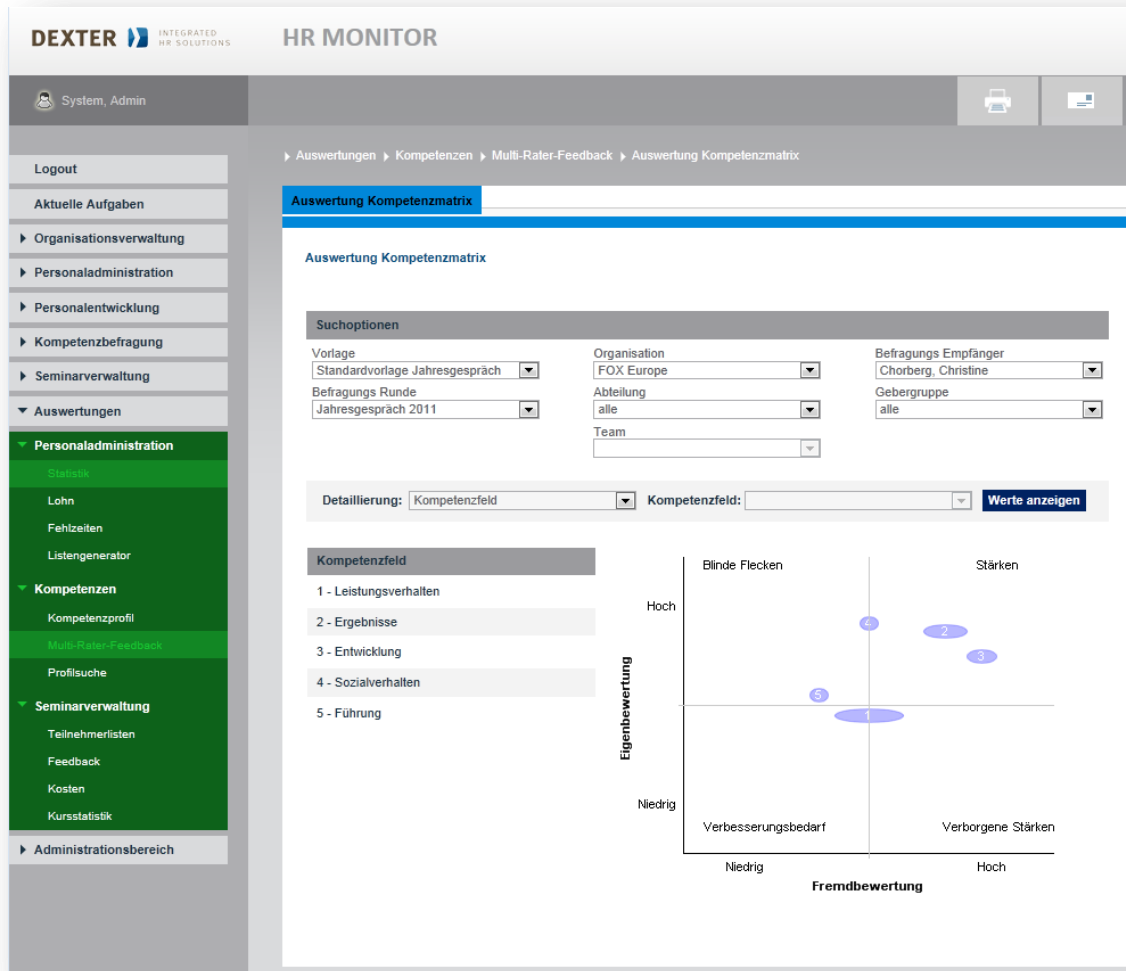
DEXTER INTEGRATED HR SOLUTIONS HR MONITOR

System, Admin

Logout
Aktuelle Aufgaben
▸ Organisationsverwaltung
▸ Personaladministration
▸ Personalentwicklung
▸ Kompetenzbefragung
▸ Seminarverwaltung
▾ Auswertungen
▾ Personaladministration
Statistik
Lohn
Fehlzeiten
Listengenerator
▾ Kompetenzen
Kompetenzprofil
Multi-Rater-Feedback
Profilsuche
▾ Seminarverwaltung
Teilnehmerlisten
Feedback
Kosten
Kursstatistik
▸ Administrationsbereich

▸ Auswertungen ▸ Kompetenzen ▸ Multi-Rater-Feedback ▸ Auswertung Kompetenzmatrix

Auswertung Kompetenzmatrix

Auswertung Kompetenzmatrix

Suchoptionen

Vorlage
Standardvorlage Jahresgespräch
Befragungs Runde
Jahresgespräch 2011
Organisation
FOX Europe
Abteilung
alle
Team
Befragungs Empfänger
Chorberg, Christine
Gebergruppe
alle

Detaillierung: Kompetenzfeld Kompetenzfeld: Werte anzeigen

| Kompetenzfeld |
|---|
| 1 - Leistungsverhalten |
| 2 - Ergebnisse |
| 3 - Entwicklung |
| 4 - Sozialverhalten |
| 5 - Führung |

Blinde Flecken
Stärken
Hoch
Eigenbewertung
4
2
3
5
1
Niedrig
Verbesserungsbedarf
Verborgene Stärken
Niedrig
Hoch
Fremdbewertung